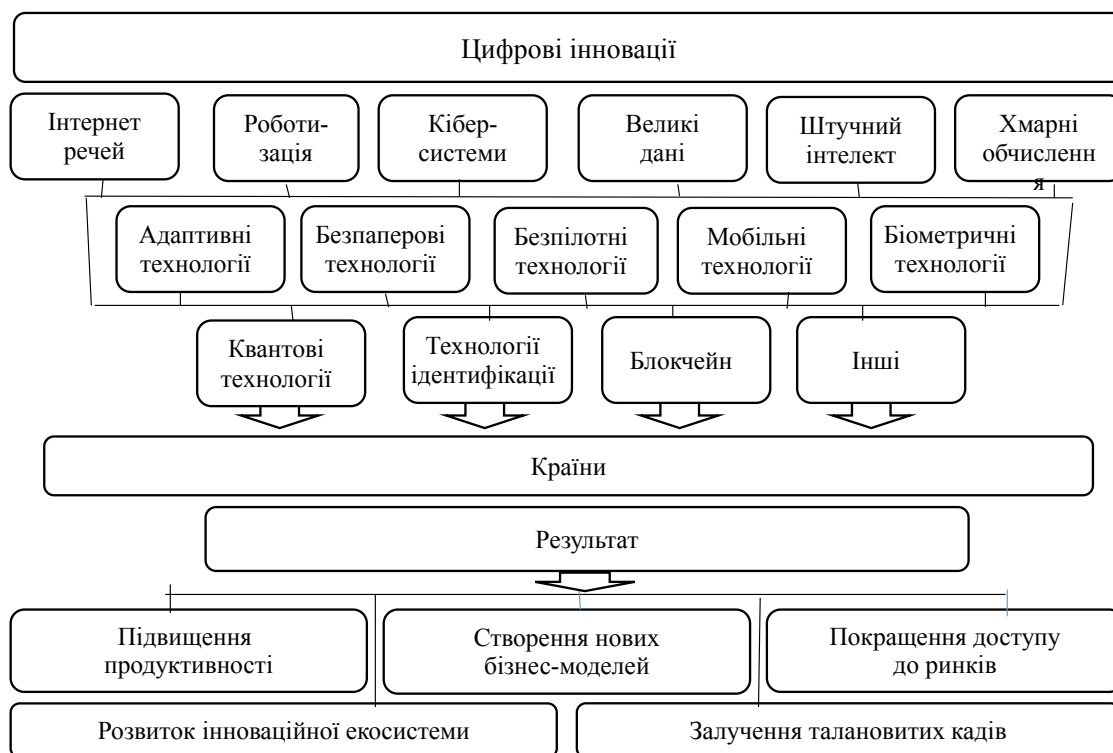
Цифрові інновації

Інтернет речей

Роботизація

Кіберсистеми

Великі дані

Штучний інтелект

Хмарні обчислення

Адаптивні технології

Безпаперові технології

Безпілотні технології

Мобільні технології

Біометричні технології

Квантові технології

Технології ідентифікації

Блокчейн

Інші

Країни

Результат

Підвищення продуктивності

Створення нових бізнес-моделей

Покращення доступу до ринків

Розвиток інноваційної екосистеми

Залучення талановитих кадів